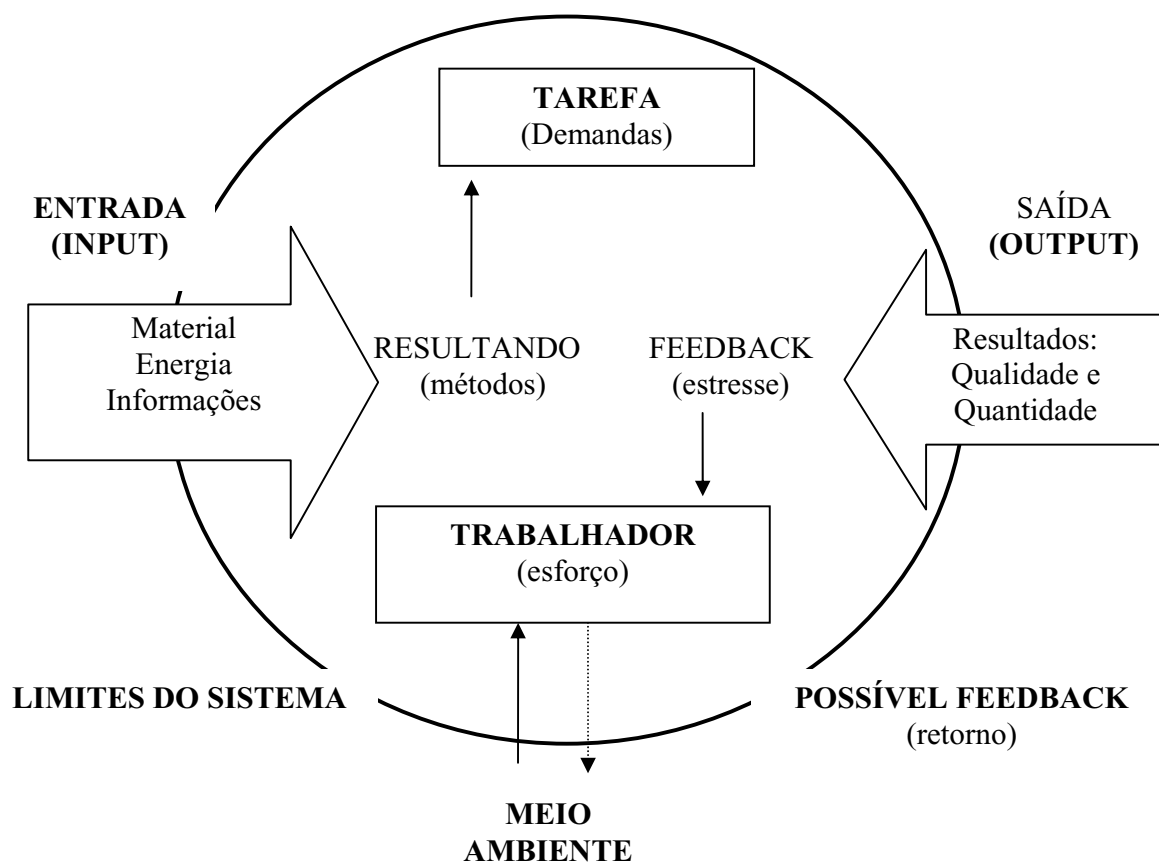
TAREFA
(Demandas)

ENTRADA
(INPUT)

SAÍDA
(OUTPUT)

Material
Energia
Informações

RESULTANDO
(métodos)

FEEDBACK
(estresse)

Resultados:
Qualidade e
Quantidade

TRABALHADOR
(esforço)

LIMITES DO SISTEMA

POSSÍVEL FEEDBACK
(retorno)

MEIO
AMBIENTE